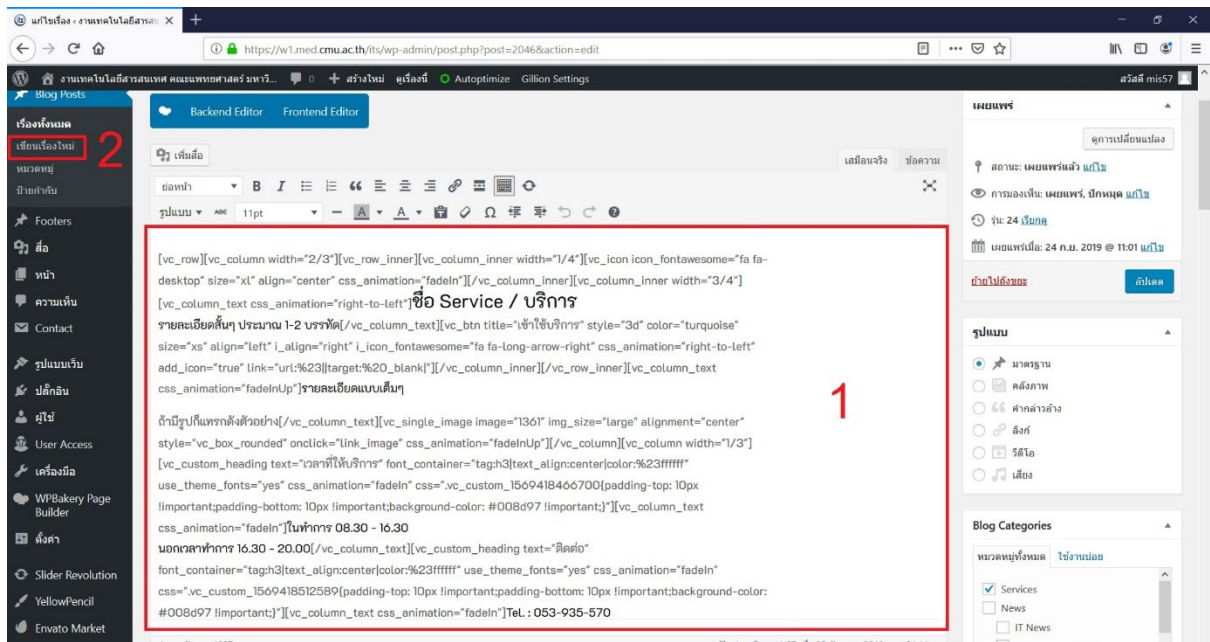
แก้ไขเรื่อง ‹ งานเทคโนโลยีสารสน ×

https://w1.med.cmu.ac.th/its/wp-admin/post.php?post=2046&action=edit

งานเทคโนโลยีสารสนเทศ คณะแพทยศาสตร์ มหาวิ... 0 + สร้างใหม่ ดูเรื่องนี้ Autoptimize Gillion Settings สวัสดี mis57

Blog Posts
เรื่องทั้งหมด
เขียนเรื่องใหม่
หมวดหมู่
ป้ายกำกับ
Footers
สื่อ
หน้า
ความเห็น
Contact
รูปแบบเว็บ
ปลั๊กอิน
ผู้ใช้
User Access
เครื่องมือ
WPBakery Page Builder
ตั้งค่า
Slider Revolution
YellowPencil
Envato Market

2

Backend Editor Frontend Editor

เพิ่มสื่อ

เสมือนจริง ข้อความ

ย่อหน้า B I

รูปแบบ 11pt

[vc_row][vc_column width="2/3"][vc_row_inner][vc_column_inner width="1/4"][vc_icon icon_fontawesome="fa fa-desktop" size="xl" align="center" css_animation="fadeIn"][/vc_column_inner][vc_column_inner width="3/4"][vc_column_text css_animation="right-to-left"]ชื่อ Service / บริการ
รายละเอียดสั้นๆ ประมาณ 1-2 บรรทัด[/vc_column_text][vc_btn title="เข้าใช้บริการ" style="3d" color="turquoise" size="xs" align="left" i_align="right" i_icon_fontawesome="fa fa-long-arrow-right" css_animation="right-to-left" add_icon="true" link="url:%23||target:%20_blank|"][/vc_column_inner][/vc_row_inner][vc_column_text css_animation="fadeInUp"]รายละเอียดแบบเต็มๆ

ถ้ามีรูปก็แทรกดังตัวอย่าง[/vc_column_text][vc_single_image image="1361" img_size="large" alignment="center" style="vc_box_rounded" onclick="link_image" css_animation="fadeInUp"][/vc_column][vc_column width="1/3"][vc_custom_heading text="เวลาที่ให้บริการ" font_container="tag:h3|text_align:center|color:%23ffffff" use_theme_fonts="yes" css_animation="fadeIn" css=".vc_custom_1569418466700{padding-top: 10px !important;padding-bottom: 10px !important;background-color: #008d97 !important;}"][vc_column_text css_animation="fadeIn"]ในเวลาทำการ 08.30 - 16.30
นอกเวลาทำการ 16.30 - 20.00[/vc_column_text][vc_custom_heading text="ติดต่อ" font_container="tag:h3|text_align:center|color:%23ffffff" use_theme_fonts="yes" css_animation="fadeIn" css=".vc_custom_1569418512589{padding-top: 10px !important;padding-bottom: 10px !important;background-color: #008d97 !important;}"][vc_column_text css_animation="fadeIn"]Tel. : 053-935-570

1

เผยแพร่
ดูการเปลี่ยนแปลง
สถานะ: เผยแพร่แล้ว แก้ไข
การมองเห็น: เผยแพร่, ปักหมุด แก้ไข
รุ่น: 24 เรียกดู
เผยแพร่เมื่อ: 24 ก.ย. 2019 @ 11:01 แก้ไข
ย้ายไปถังขยะ อัปเดต

รูปแบบ
มาตรฐาน
คลังภาพ
คำกล่าวอ้าง
ลิงก์
วิดีโอ
เสียง

Blog Categories
หมวดหมู่ทั้งหมด ใช้งานบ่อย
Services
News
IT News